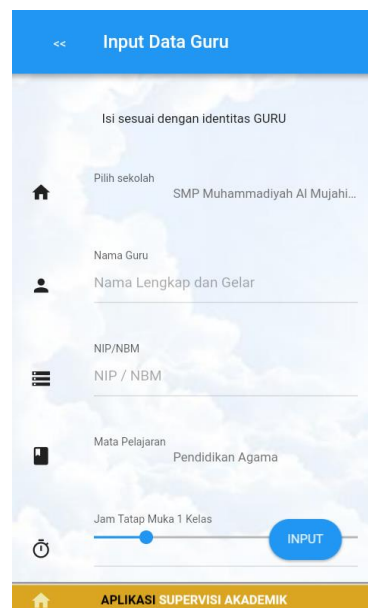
<< Input Data Guru

Isi sesuai dengan identitas GURU

Pilih sekolah
SMP Muhammadiyah Al Mujahi...

Nama Guru
Nama Lengkap dan Gelar

NIP/NBM
NIP / NBM

Mata Pelajaran
Pendidikan Agama

Jam Tatap Muka 1 Kelas

INPUT

APLIKASI SUPERVISI AKADEMIK